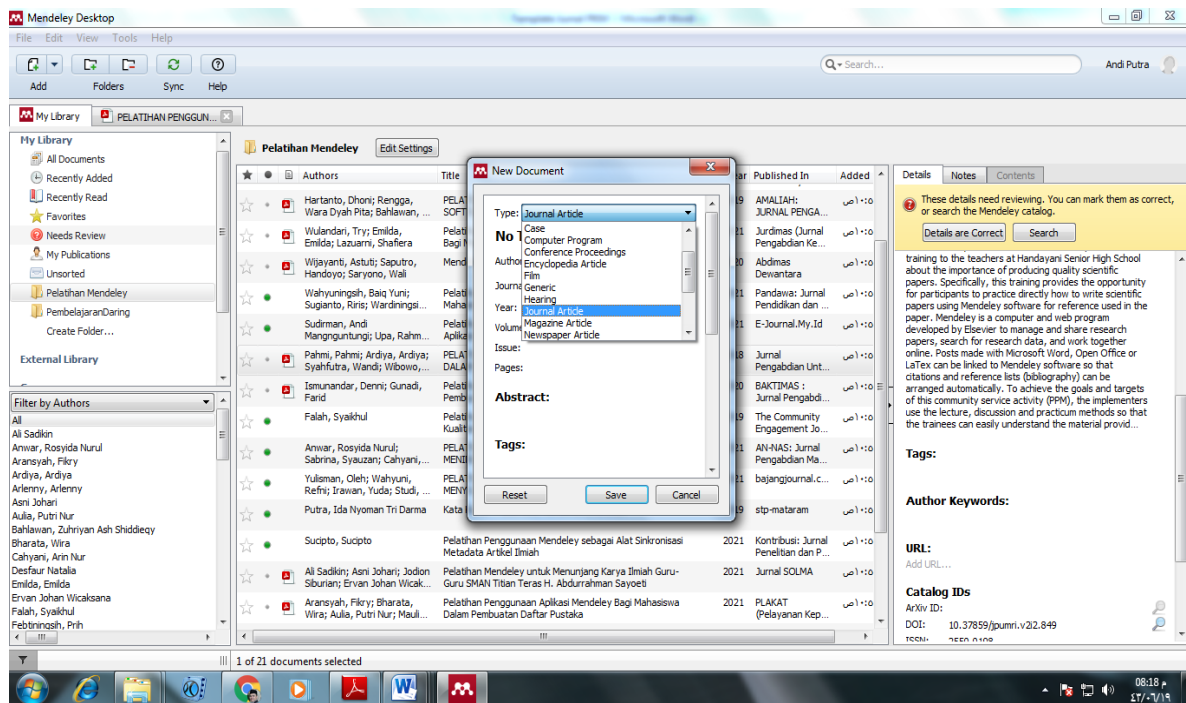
Mendeley Desktop

File Edit View Tools Help

Add Folders Sync Help

Search...

Andi Putra

My Library | PELATIHAN PENGGUN...

My Library
All Documents
Recently Added
Recently Read
Favorites
Needs Review
My Publications
Unsorted
Pelatihan Mendeley
PembelajaranDaring
Create Folder...

External Library

Filter by Authors
All
Ali Sadikin
Anwar, Rosyida Nurul
Aransyah, Fikry
Ardiya, Ardiya
Arlenny, Arlenny
Asni Johari
Aulia, Putri Nur
Bahlawan, Zuhriyan Ash Shiddieqy
Bharata, Wira
Cahyani, Arin Nur
Desfaur Natalia
Emilda, Emilda
Ervan Johan Wicaksana
Falah, Syaikhul
Febtiningsih, Prih

Pelatihan Mendeley | Edit Settings

| Authors | Title | Year | Published In | Added |
|---|---|---|---|---|
| Hartanto, Dhoni; Rengga, Wara Dyah Pita; Bahlawan, ... | PELAT SOFT | 2019 | AMALIAH: JURNAL PENGA... | ١٠:٥ ص |
| Wulandari, Try; Emilda, Emilda; Lazuarni, Shafiera | Pelati Bagi M | 2021 | Jurdimas (Jurnal Pengabdian Ke... | ١٠:٥ ص |
| Wijayanti, Astuti; Saputro, Handoyo; Saryono, Wali | Mend | 2020 | Abdimas Dewantara | ١٠:٥ ص |
| Wahyuningsih, Baiq Yuni; Sugianto, Riris; Wardiningsi... | Pelati Maha | 2021 | Pandawa: Jurnal Pendidikan dan ... | ١٠:٥ ص |
| Sudirman, Andi Mangnguntungi; Upa, Rahm... | Pelati Aplika | 2021 | E-Journal.My.Id | ١٠:٥ ص |
| Pahmi, Pahmi; Ardiya, Ardiya; Syahfutra, Wandi; Wibowo,... | PELAT DALA | 2018 | Jurnal Pengabdian Unt... | ١٠:٥ ص |
| Ismunandar, Denni; Gunadi, Farid | Pelati Pemb | 2020 | BAKTIMAS : Jurnal Pengabdi... | ١٠:٥ ص |
| Falah, Syaikhul | Pelati Kualit | | The Community Engagement Jo... | ١٠:٥ ص |
| Anwar, Rosyida Nurul; Sabrina, Syauzan; Cahyani,... | PELAT MENI | | AN-NAS: Jurnal Pengabdian Ma... | ١٠:٥ ص |
| Yulisman, Oleh; Wahyuni, Refni; Irawan, Yuda; Studi, ... | PELAT MENY | | bajangjournal.c... | ١٠:٥ ص |
| Putra, Ida Nyoman Tri Darma | Kata | 2019 | stp-mataram | ١٠:٥ ص |
| Sucipto, Sucipto | Pelatihan Penggunaan Mendeley sebagai Alat Sinkronisasi Metadata Artikel Ilmiah | 2021 | Kontribusi: Jurnal Penelitian dan P... | ١٠:٥ ص |
| Ali Sadikin; Asni Johari; Jodion Siburian; Ervan Johan Wicak... | Pelatihan Penggunaan Mendeley untuk Menunjang Karya Ilmiah Guru-Guru SMAN Titian Teras H. Abdurrahman Sayoeti | 2021 | Jurnal SOLMA | ١٠:٥ ص |
| Aransyah, Fikry; Bharata, Wira; Aulia, Putri Nur; Mauli... | Pelatihan Penggunaan Aplikasi Mendeley Bagi Mahasiswa Dalam Pembuatan Daftar Pustaka | 2021 | PLAKAT (Pelayanan Kep... | ١٠:٥ ص |

New Document
Type: Journal Article
No T
Autho
Journa
Year:
Volum
Issue:
Pages:
Abstract:
Tags:
Case
Computer Program
Conference Proceedings
Encyclopedia Article
Film
Generic
Hearing
Journal Article
Magazine Article
Newspaper Article
Reset | Save | Cancel

Details | Notes | Contents
These details need reviewing. You can mark them as correct, or search the Mendeley catalog.
Details are Correct | Search

training to the teachers at Handayani Senior High School about the importance of producing quality scientific papers. Specifically, this training provides the opportunity for participants to practice directly how to write scientific papers using Mendeley software for reference used in the paper. Mendeley is a computer and web program developed by Elsevier to manage and share research papers, search for research data, and work together online. Posts made with Microsoft Word, Open Office or LaTex can be linked to Mendeley software so that citations and reference lists (bibliography) can be arranged automatically. To achieve the goals and targets of this community service activity (PPM), the implementers use the lecture, discussion and practicum methods so that the trainees can easily understand the material provid...

Tags:

Author Keywords:

URL:
Add URL...

Catalog IDs
ArXiv ID:
DOI: 10.37859/jpumri.v2i2.849
ISSN: 2550-0198

1 of 21 documents selected

08:18 م
٢٠٢١/٠٦/١٩